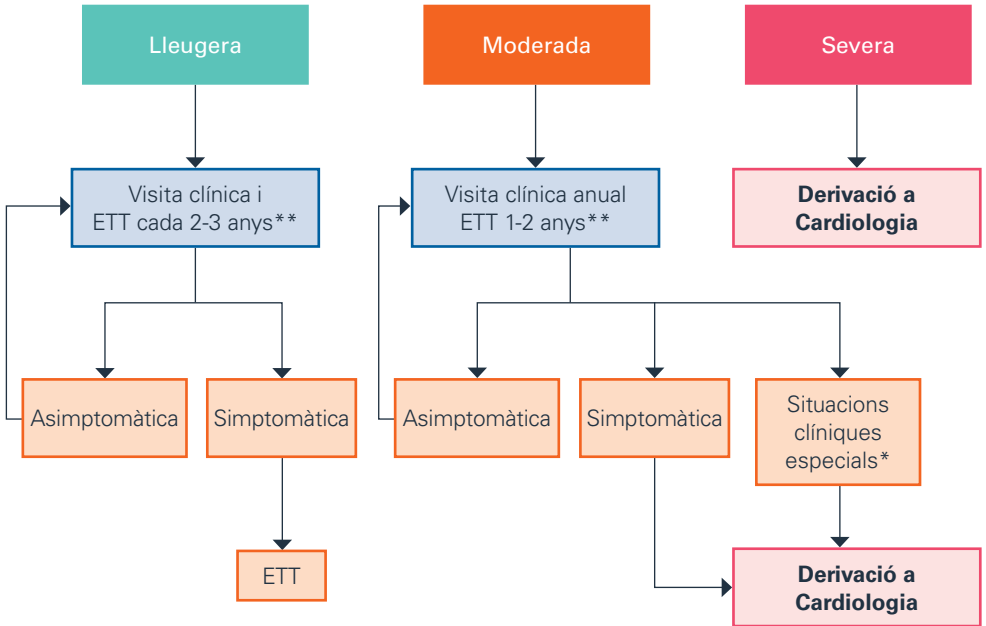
Lleugera

Moderada

Severa

Visita clínica i ETT cada 2-3 anys**

Visita clínica anual ETT 1-2 anys**

**Derivació a Cardiologia**

Asimptomàtica

Simptomàtica

Asimptomàtica

Simptomàtica

Situacions clíniques especials*

ETT

**Derivació a Cardiologia**